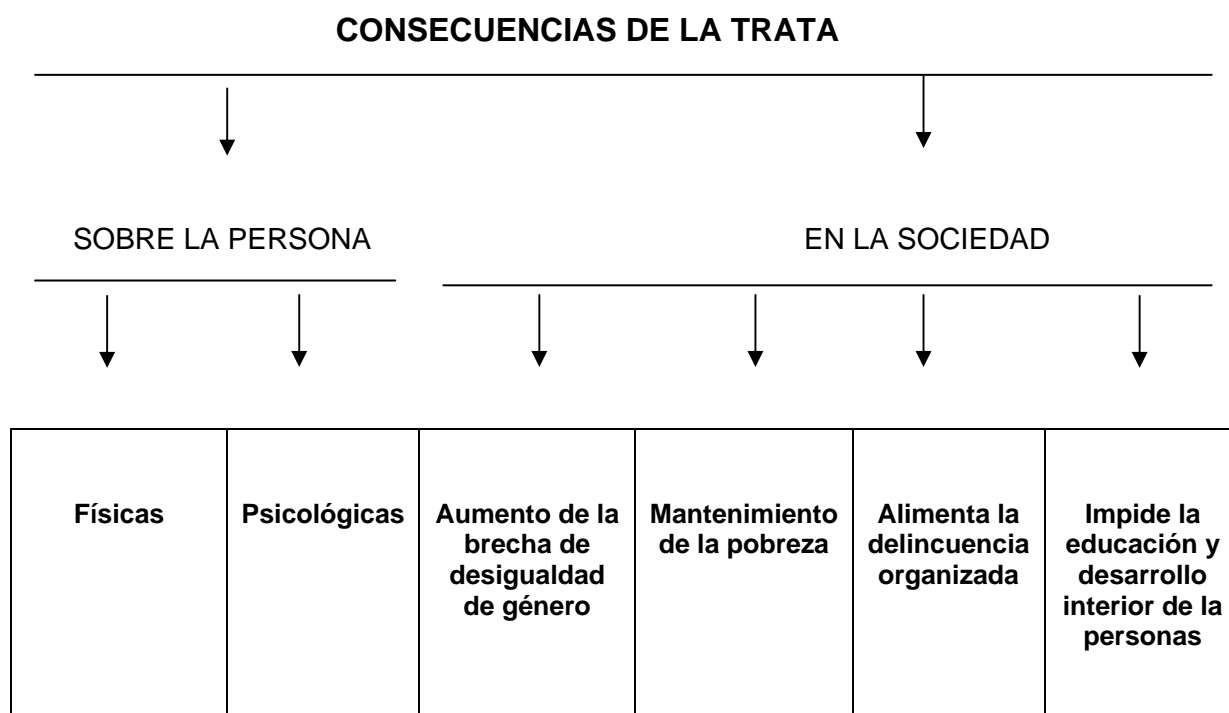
CONSECUENCIAS DE LA TRATA

SOBRE LA PERSONA

EN LA SOCIEDAD

| Físicas | Psicológicas | Aumento de la brecha de desigualdad de género | Mantenimiento de la pobreza | Alimenta la delincuencia organizada | Impide la educación y desarrollo interior de la personas |
|---|---|---|---|---|---|